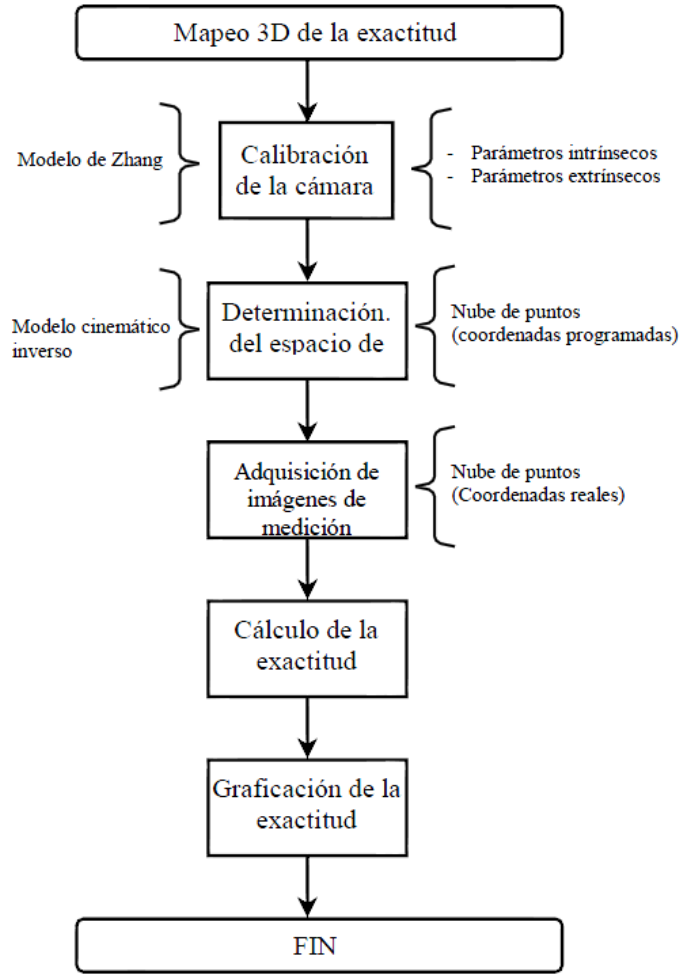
Mapeo 3D de la exactitud

Modelo de Zhang

Calibración de la cámara

- Parámetros intrínsecos
- Parámetros extrínsecos

Modelo cinemático inverso

Determinación. del espacio de

Nube de puntos (coordenadas programadas)

Adquisición de imágenes de medición

Nube de puntos (Coordenadas reales)

Cálculo de la exactitud

Graficación de la exactitud

FIN